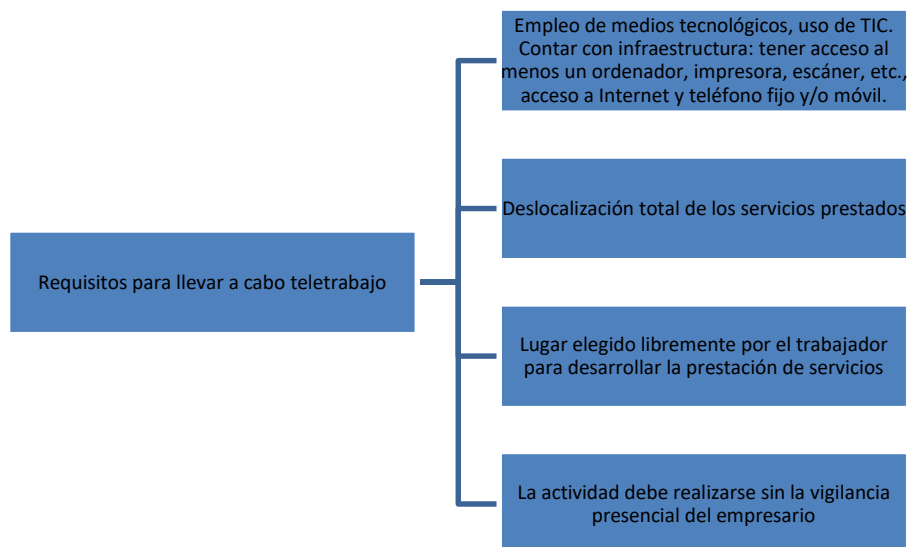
Requisitos para llevar a cabo teletrabajo

Empleo de medios tecnológicos, uso de TIC. Contar con infraestructura: tener acceso al menos un ordenador, impresora, escáner, etc., acceso a Internet y teléfono fijo y/o móvil.

Deslocalización total de los servicios prestados

Lugar elegido libremente por el trabajador para desarrollar la prestación de servicios

La actividad debe realizarse sin la vigilancia presencial del empresario